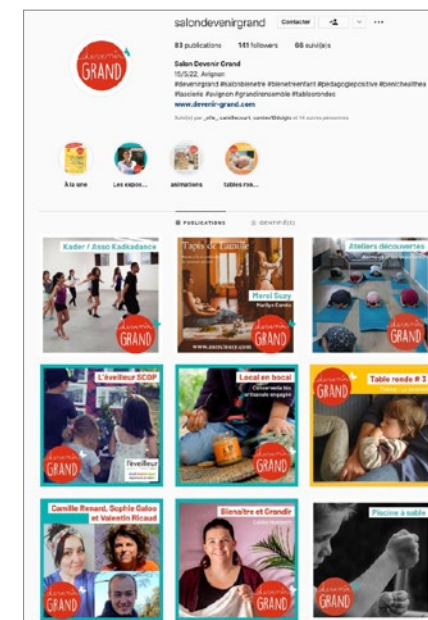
salondevenirgrand Contacter

83 publications 141 followers 68 suivi(e)s

Salon Devenir Grand
15/5/22, Avignon
#devenirgrand #salonbienetre #bienetreenfant #pedagogiepositive #bmichealthea #lasoierie #avignon #grandirensemble #tablesrondes
www.devenir-grand.com

Suivi(e) par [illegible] et 14 autres personnes

devenir GRAND

À la une
Les expos...
animations
tables ron...

PUBLICATIONS
IDENTIFIÉ(E)

Kader / Asso Kadkadance
devenir GRAND

Tapis de Famille
Merci Suzy
devenir GRAND

Ateliers découvertes
devenir GRAND

L'éveilleur SCOP
devenir GRAND
l'éveilleur

Local en bocal
Conserverie bio artisanale engagée
devenir GRAND

Table ronde # 3
devenir GRAND

Camille Renard, Sophie Galoo et Valentin Ricaud
devenir GRAND

Bienêtre et Grandir
devenir GRAND

Piscine à sable
devenir GRAND